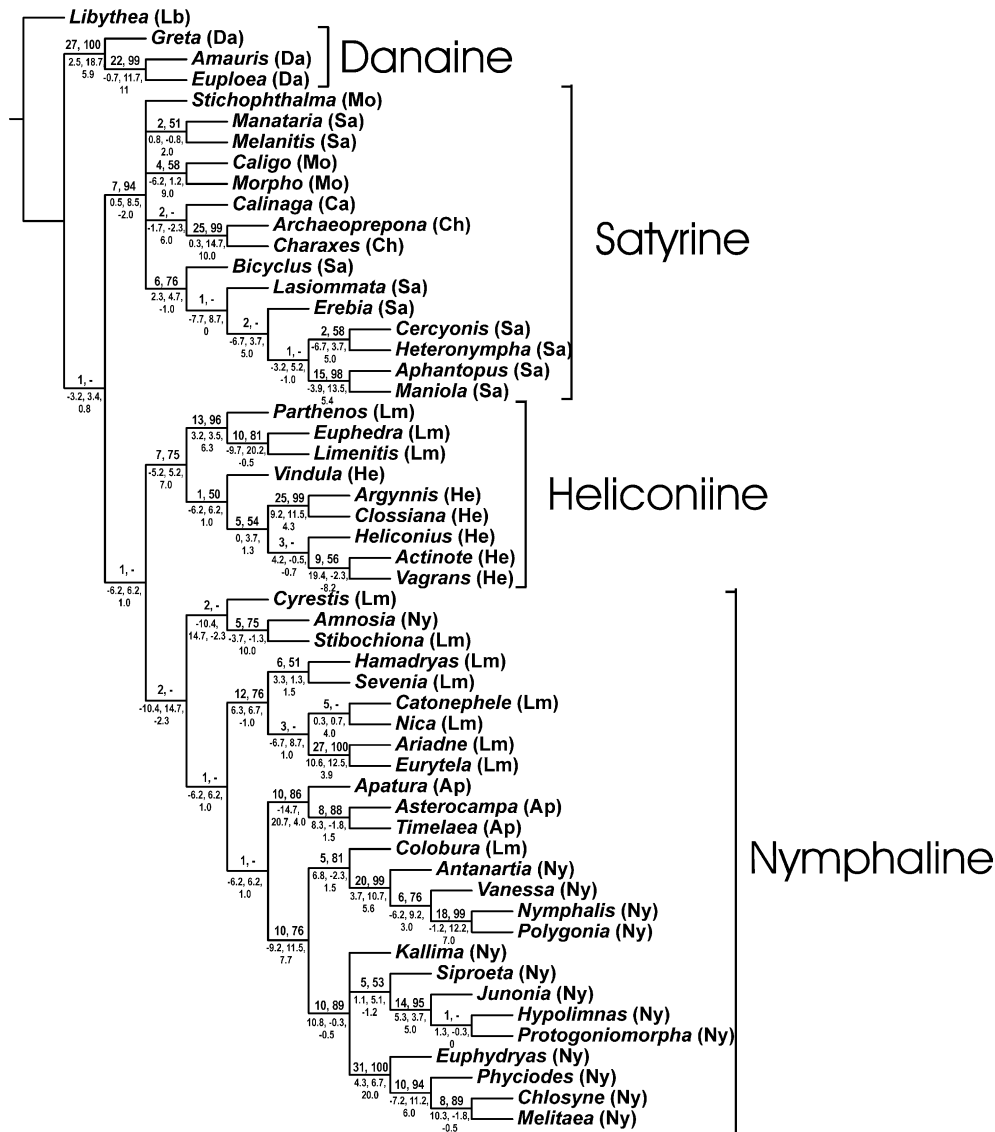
Libythea (Lb)
27, 100
2.5, 18.7, 5.9
Greta (Da)
22, 99
-0.7, 11.7, 11
Amauris (Da)
Euploea (Da)
Danaine
Stichophthalma (Mo)
2, 51
0.8, -0.8, 2.0
Manataria (Sa)
Melanitis (Sa)
4, 58
-6.2, 1.2, 9.0
Caligo (Mo)
Morpho (Mo)
7, 94
0.5, 8.5, -2.0
Calinaga (Ca)
2, -
-1.7, -2.3, 6.0
25, 99
0.3, 14.7, 10.0
Archaeoprepona (Ch)
Charaxes (Ch)
Satyrine
Bicyclus (Sa)
6, 76
2.3, 4.7, -1.0
1, -
-7.7, 8.7, 0
Lasiommata (Sa)
2, -
-6.7, 3.7, 5.0
Erebia (Sa)
2, 58
-6.7, 3.7, 5.0
Cercyonis (Sa)
1, -
-3.2, 5.2, -1.0
Heteronympha (Sa)
15, 98
-3.9, 13.5, 5.4
Aphantopus (Sa)
Maniola (Sa)
1, -
-3.2, 3.4, 0.8
13, 96
3.2, 3.5, 6.3
Parthenos (Lm)
10, 81
-9.7, 20.2, -0.5
Euphedra (Lm)
Limenitis (Lm)
7, 75
-5.2, 5.2, 7.0
Vindula (He)
Heliconiine
1, 50
-6.2, 6.2, 1.0
25, 99
9.2, 11.5, 4.3
Argynnis (He)
Clossiana (He)
5, 54
0, 3.7, 1.3
3, -
4.2, -0.5, -0.7
Heliconius (He)
9, 56
19.4, -2.3, -8.2
Actinote (He)
Vagrans (He)
1, -
-6.2, 6.2, 1.0
2, -
-10.4, 14.7, -2.3
Cyrestis (Lm)
5, 75
-3.7, -1.3, 10.0
Amnosia (Ny)
Stibochiona (Lm)
6, 51
3.3, 1.3, 1.5
Hamadryas (Lm)
Sevenia (Lm)
2, -
-10.4, 14.7, -2.3
12, 76
6.3, 6.7, -1.0
5, -
0.3, 0.7, 4.0
Catonephele (Lm)
Nica (Lm)
3, -
-6.7, 8.7, 1.0
27, 100
10.6, 12.5, 3.9
Ariadne (Lm)
Eurytela (Lm)
1, -
-6.2, 6.2, 1.0
10, 86
-14.7, 20.7, 4.0
Apatura (Ap)
8, 88
8.3, -1.8, 1.5
Asterocampa (Ap)
Timelaea (Ap)
Colobura (Lm)
1, -
-6.2, 6.2, 1.0
5, 81
6.8, -2.3, 1.5
20, 99
3.7, 10.7, 5.6
Antanartia (Ny)
Nymphaline
6, 76
-6.2, 9.2, 3.0
Vanessa (Ny)
18, 99
-1.2, 12.2, 7.0
Nymphalis (Ny)
Polygonia (Ny)
10, 76
-9.2, 11.5, 7.7
Kallima (Ny)
5, 53
1.1, 5.1, -1.2
Siproeta (Ny)
14, 95
5.3, 3.7, 5.0
Junonia (Ny)
1, -
1.3, -0.3, 0
Hypolimnas (Ny)
Protogoniomorpha (Ny)
10, 89
10.8, -0.3, -0.5
31, 100
4.3, 6.7, 20.0
Euphydryas (Ny)
10, 94
-7.2, 11.2, 6.0
Phyciodes (Ny)
8, 89
10.3, -1.8, -0.5
Chlosyne (Ny)
Melitaea (Ny)